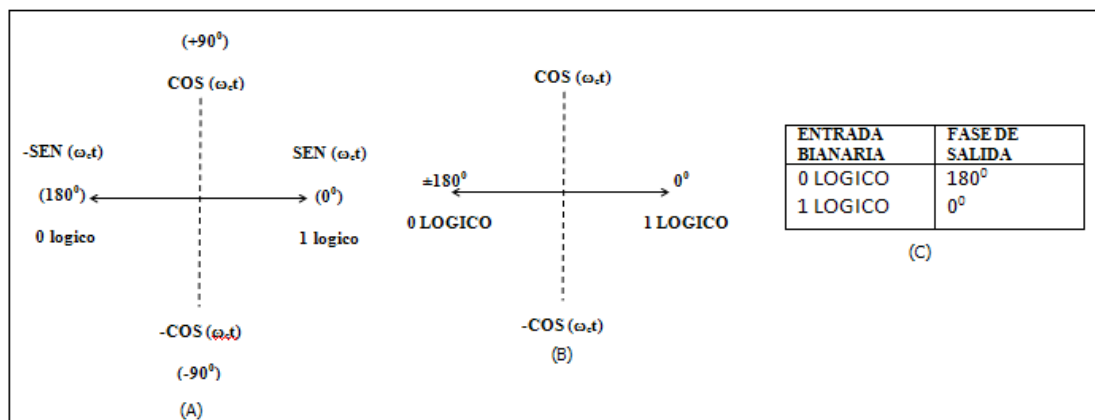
$(+90^0)$

COS $(\omega_c t)$

-SEN $(\omega_c t)$

SEN $(\omega_c t)$

$(180^0)$

$(0^0)$

0 logico

1 logico

-COS $(\omega_c t)$

$(-90^0)$

(A)

COS $(\omega_c t)$

$\pm180^0$

$0^0$

0 LOGICO

1 LOGICO

-COS $(\omega_c t)$

(B)

| ENTRADA BIANARIA | FASE DE SALIDA |
|---|---|
| 0 LOGICO | $180^0$ |
| 1 LOGICO | $0^0$ |

(C)